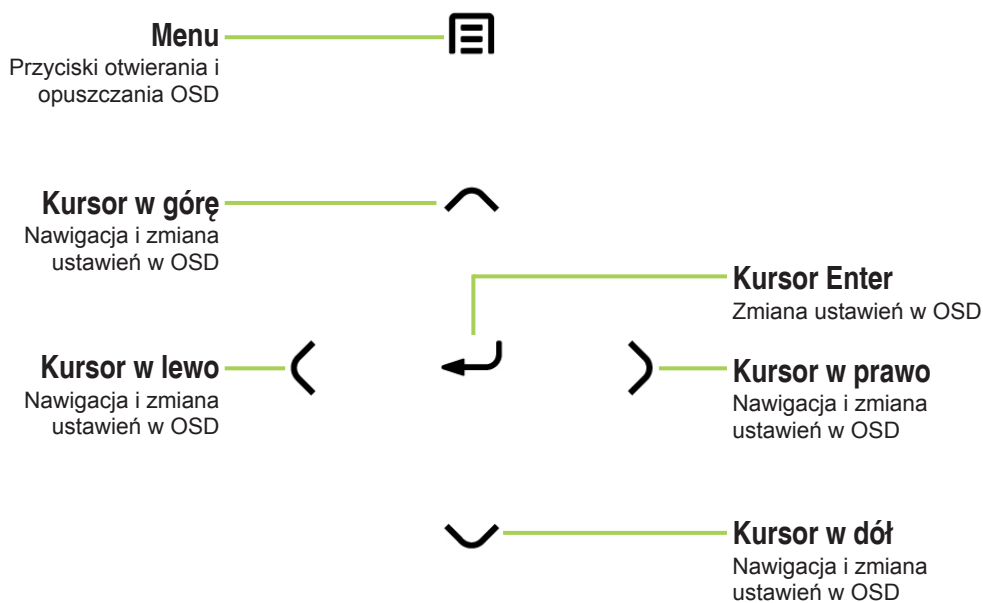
Menu
Przyciski otwierania i opuszczania OSD

Kursor w górę
Nawigacja i zmiana ustawień w OSD

Kursor Enter
Zmiana ustawień w OSD

Kursor w lewo
Nawigacja i zmiana ustawień w OSD

Kursor w prawo
Nawigacja i zmiana ustawień w OSD

Kursor w dół
Nawigacja i zmiana ustawień w OSD